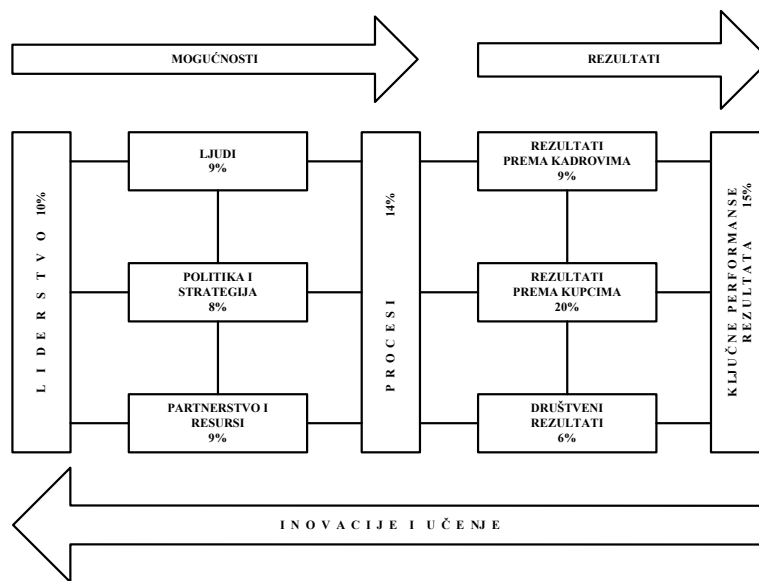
MOGUĆNOSTI

REZULTATI

LIDERSTVO 10%

LJUDI
9%

POLITIKA I STRATEGIJA
8%

PARTNERSTVO I RESURSI
9%

PROCESI 14%

REZULTATI PREMA KADROVIMA
9%

REZULTATI PREMA KUPCIMA
20%

DRUŠTVENI REZULTATI
6%

KLJUČNE PERFORMANSE REZULTATA 15%

INOVACIJE I UČENJE